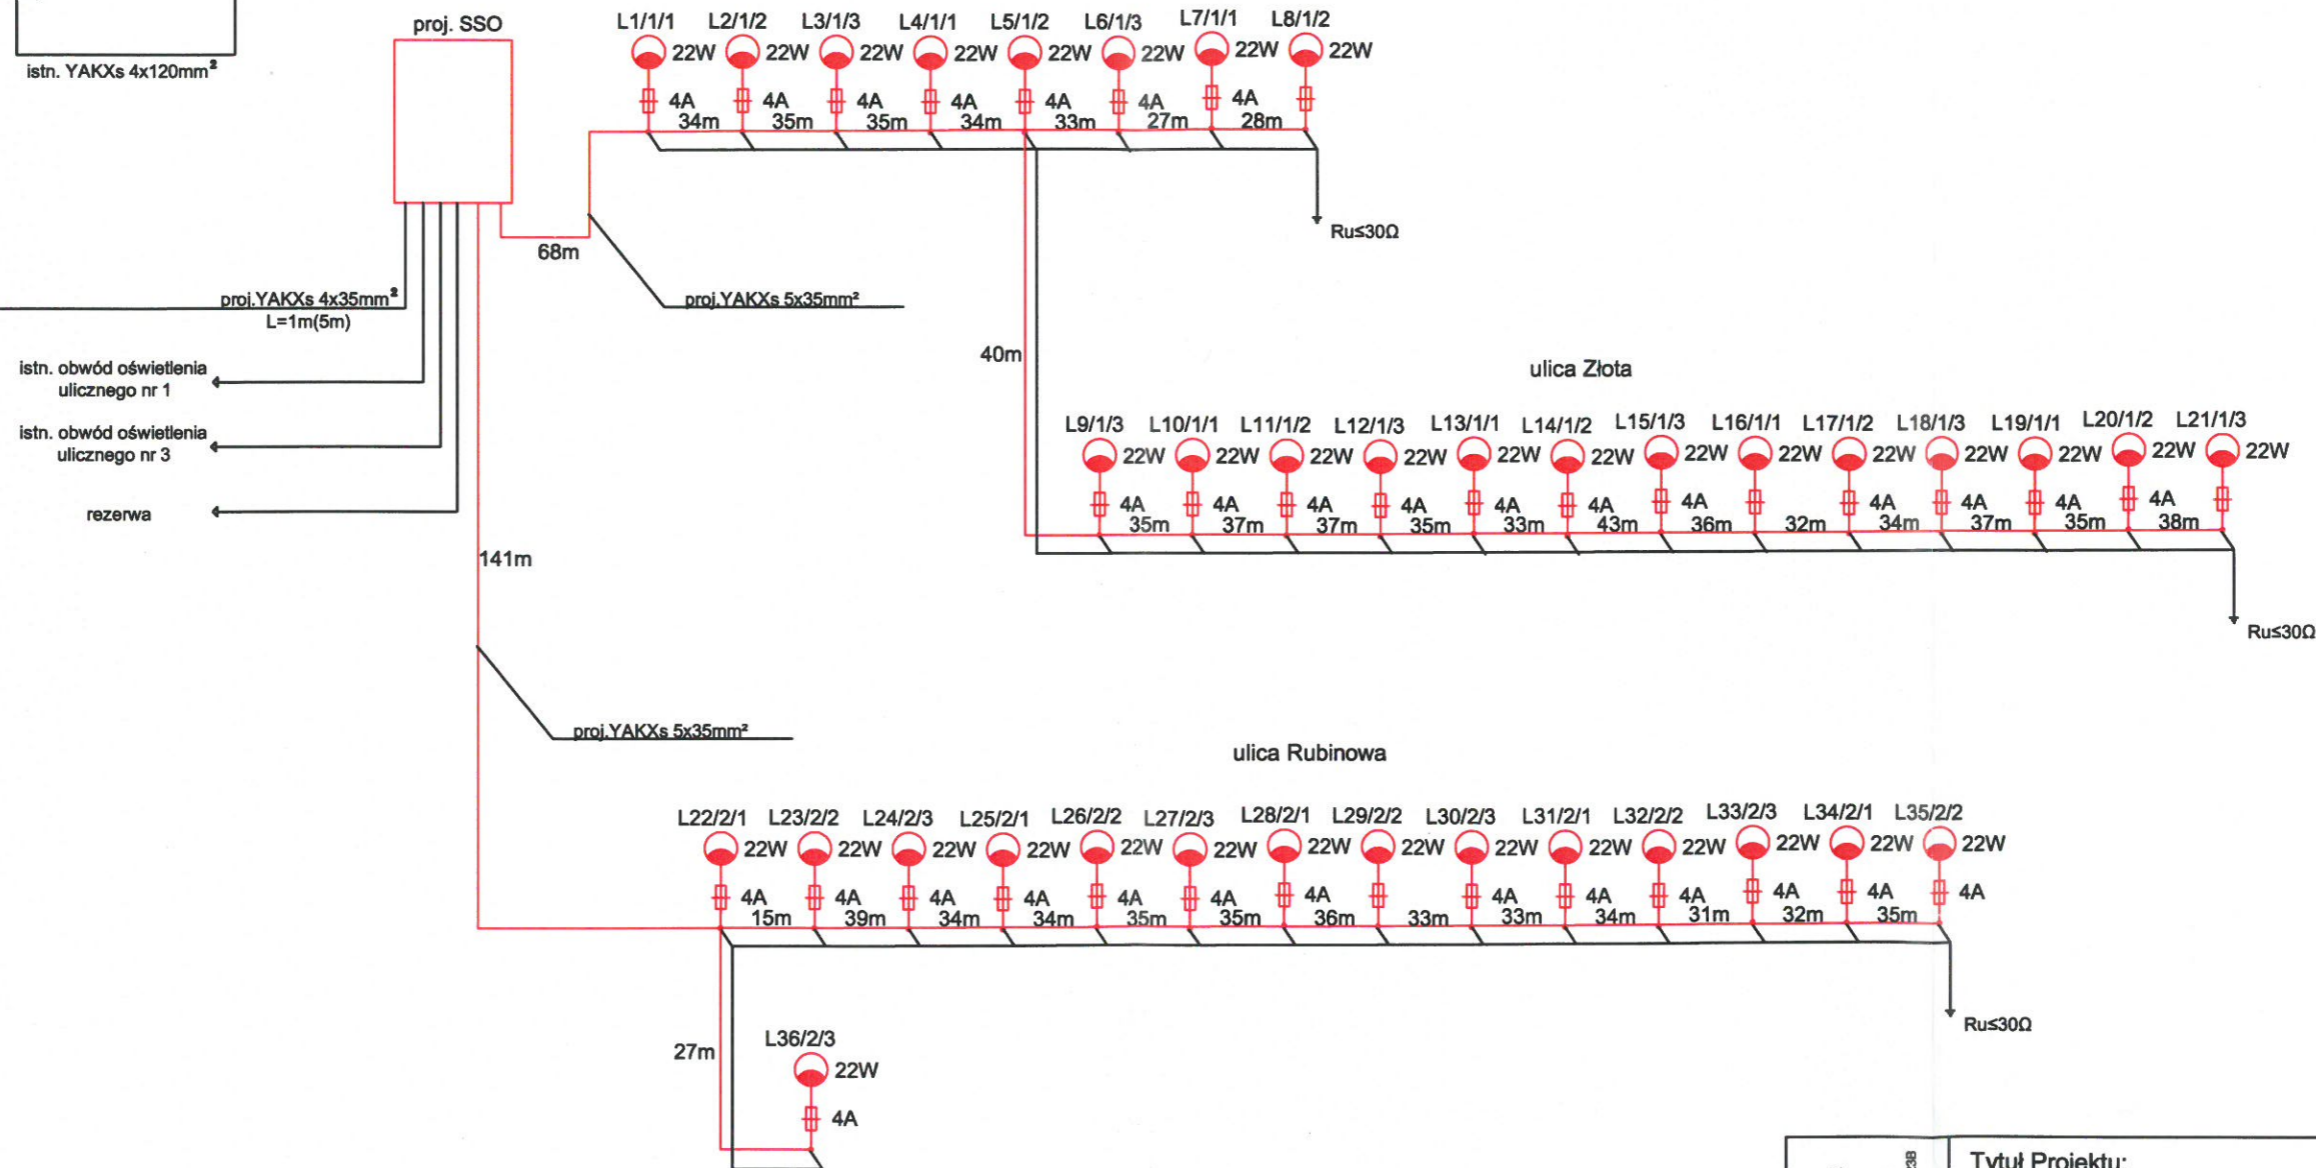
istn. YAKXs 4x120mm²

proj. SSO

L1/1/1 22W L2/1/2 22W L3/1/3 22W L4/1/1 22W L5/1/2 22W L6/1/3 22W L7/1/1 22W L8/1/2 22W

4A 34m 4A 35m 4A 35m 4A 34m 4A 33m 4A 27m 4A 28m

Ru≤30Ω

68m

proj.YAKXs 4x35mm²
L=1m(5m)

proj.YAKXs 5x35mm²

istn. obwód oświetlenia ulicznego nr 1

istn. obwód oświetlenia ulicznego nr 3

rezerwa

40m

ulica Złota

L9/1/3 22W L10/1/1 22W L11/1/2 22W L12/1/3 22W L13/1/1 22W L14/1/2 22W L15/1/3 22W L16/1/1 22W L17/1/2 22W L18/1/3 22W L19/1/1 22W L20/1/2 22W L21/1/3 22W

4A 35m 4A 37m 4A 37m 4A 35m 4A 33m 4A 43m 4A 36m 32m 4A 34m 4A 37m 4A 35m 4A 38m

Ru≤30Ω

141m

proj.YAKXs 5x35mm²

ulica Rubinowa

L22/2/1 22W L23/2/2 22W L24/2/3 22W L25/2/1 22W L26/2/2 22W L27/2/3 22W L28/2/1 22W L29/2/2 22W L30/2/3 22W L31/2/1 22W L32/2/2 22W L33/2/3 22W L34/2/1 22W L35/2/2 22W

4A 15m 4A 39m 4A 34m 4A 34m 4A 35m 4A 35m 4A 36m 33m 4A 33m 4A 34m 4A 31m 4A 32m 4A 35m 4A

Ru≤30Ω

27m

L36/2/3 22W

4A

Tytuł Projektu: